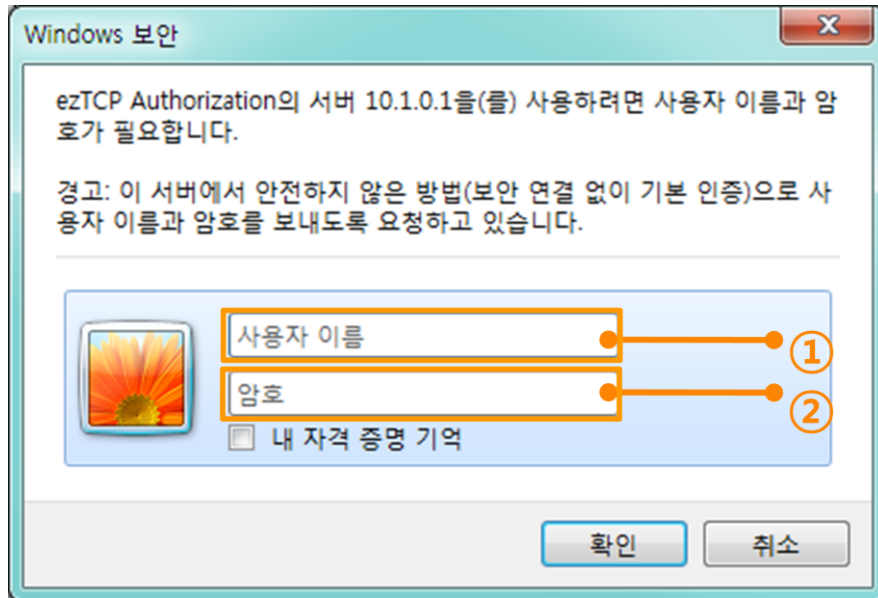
Windows 보안

ezTCP Authorization의 서버 10.1.0.1을(를) 사용하려면 사용자 이름과 암호가 필요합니다.

경고: 이 서버에서 안전하지 않은 방법(보안 연결 없이 기본 인증)으로 사용자 이름과 암호를 보내도록 요청하고 있습니다.

사용자 이름
①
암호
②
내 자격 증명 기억

확인
취소